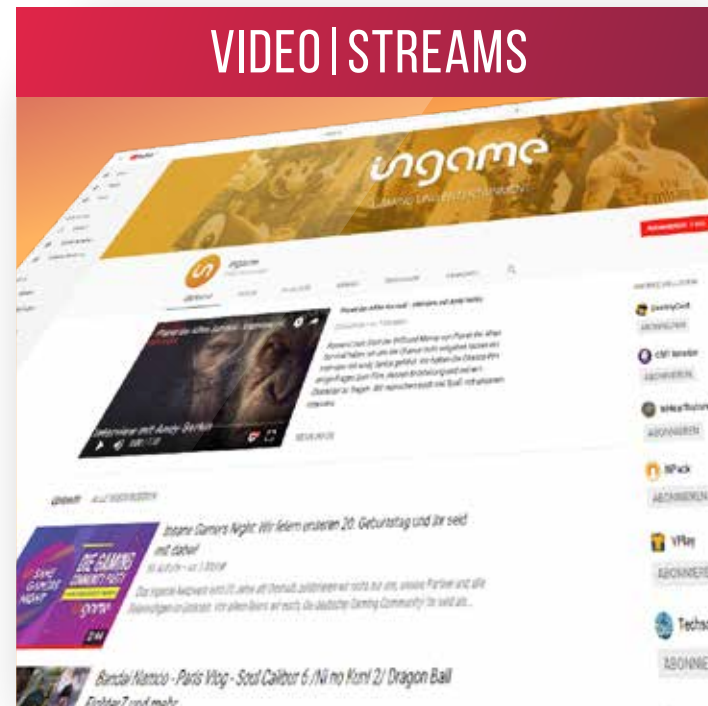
VIDEO | STREAMS

ingame

ingame

Interview mit Andy Serkis

ABONNIEREN

ABONNIEREN

ABONNIEREN

ABONNIEREN

ABONNIEREN

VPlay

ABONNIERE

Techs

ABONNE

Insane Gamers Night: Wir feiern unseren 20. Geburtstag und ihr seid mit dabei!

DIE GAMING COMMUNITY PARTY

ingame

2:44

Bandai Namco - Paris Vlog - Soul Calibur 6 /Ni no Kuni 2/ Dragon Ball FighterZ und mehr